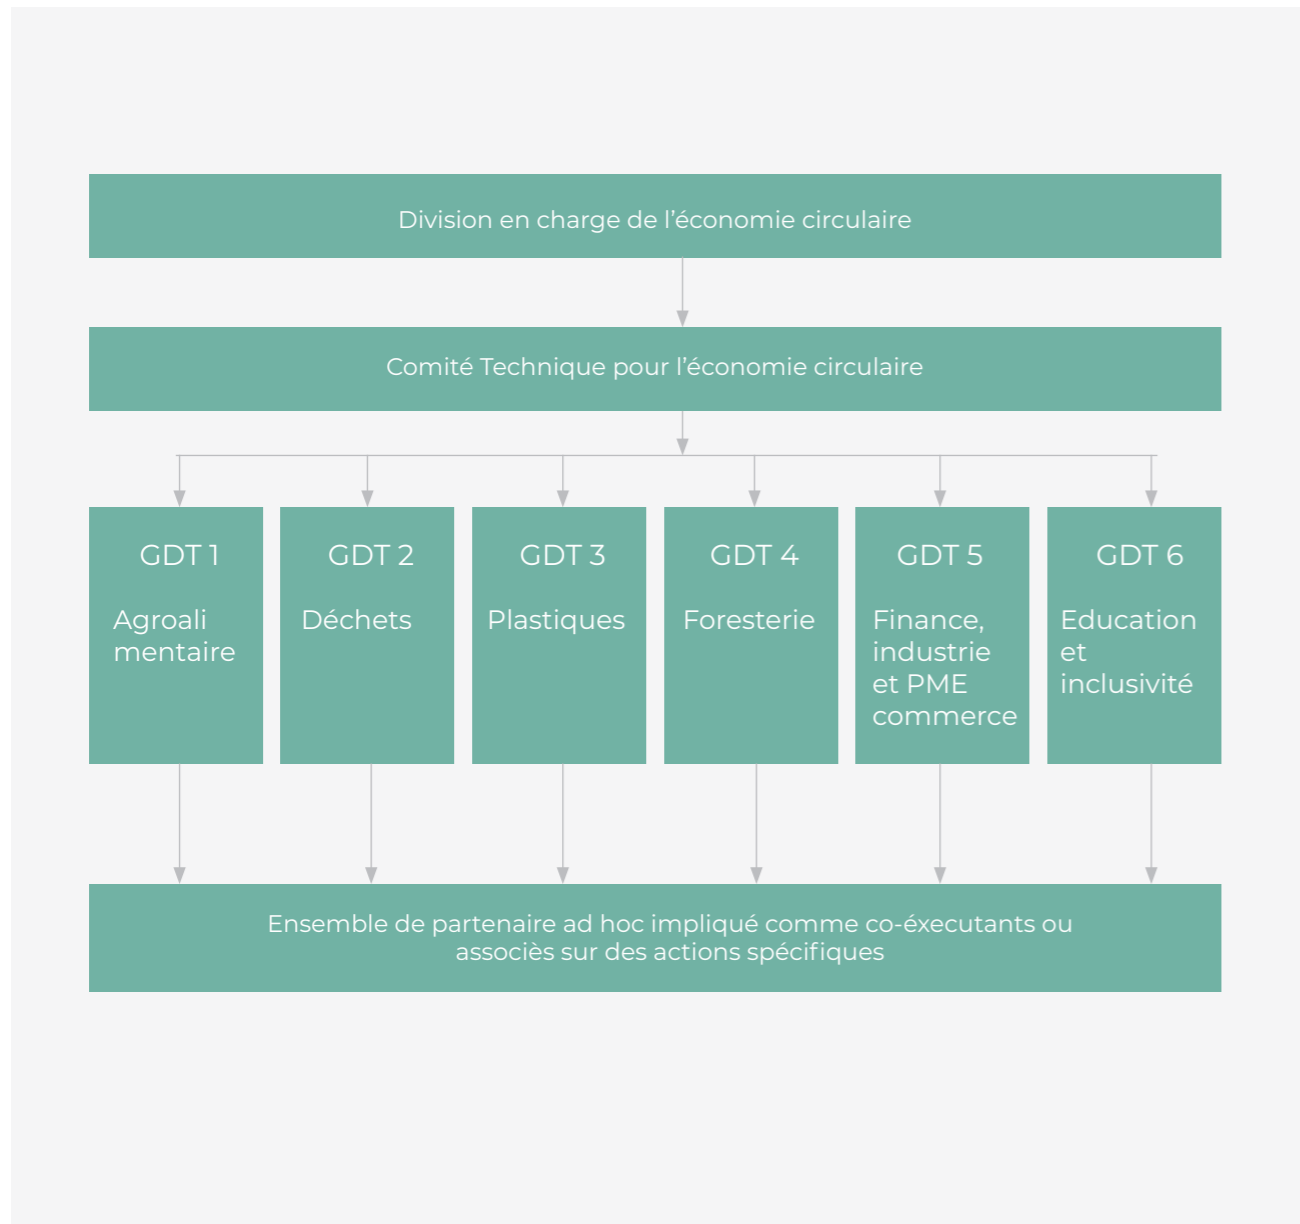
Division en charge de l'économie circulaire

Comité Technique pour l'économie circulaire

GDT 1

Agroali mentaire

GDT 2

Déchets

GDT 3

Plastiques

GDT 4

Foresterie

GDT 5

Finance, industrie et PME commerce

GDT 6

Education et inclusivité

Ensemble de partenaire ad hoc impliqué comme co-éxecutants ou associès sur des actions spécifiques